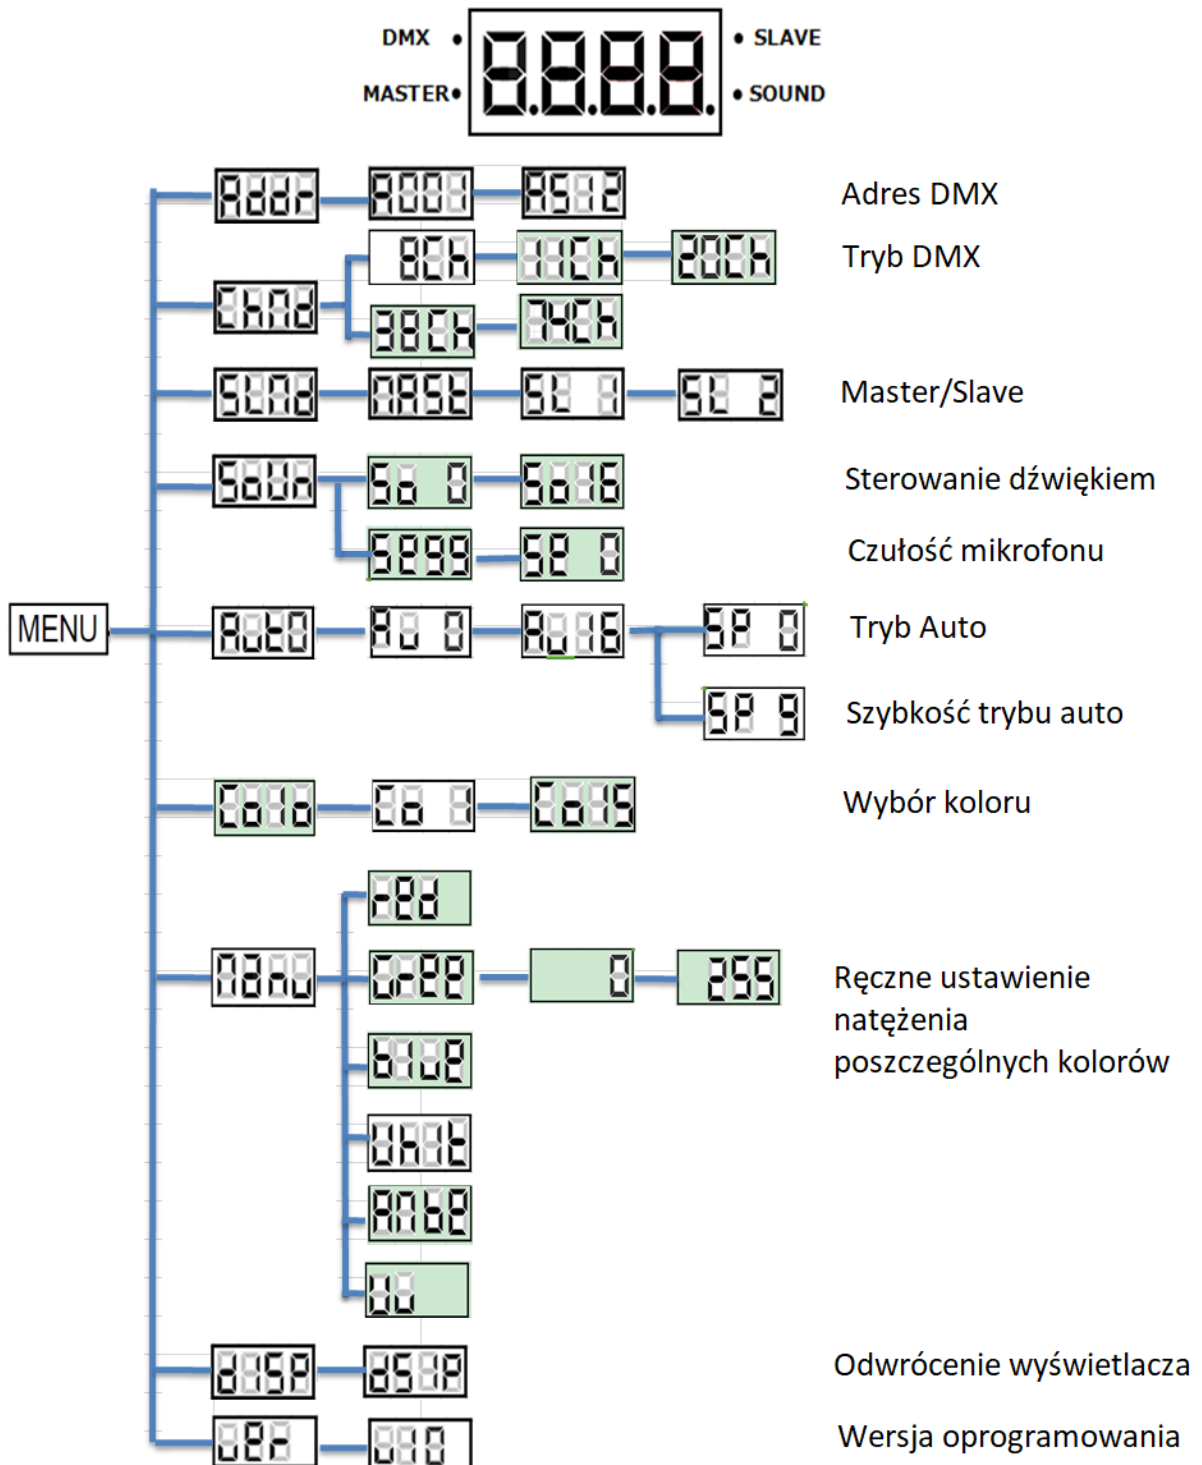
DMX
MASTER
8.8.8.8.
SLAVE
SOUND

MENU

Addr — A001 — A512
Adres DMX

ChNd — 8Ch — 11Ch — 20Ch
38Ch — 74Ch
Tryb DMX

SLNd — NASt — SL 1 — SL 2
Master/Slave

SoUN — So 0 — So16
Sterowanie dźwiękiem
SE99 — SE 0
Czułość mikrofonu

AutO — Au 0 — Au16 — SP 0
Tryb Auto
SP 9
Szybkość trybu auto

CoLo — Co 1 — Co15
Wybór koloru

NANu — rEd
GrEE — 0 — 255
bLUE
UhIt
AnbE
UU
Ręczne ustawienie natężenia poszczególnych kolorów

dISP — dSIP
Odwrócenie wyświetlacza

UEr — U10
Wersja oprogramowania